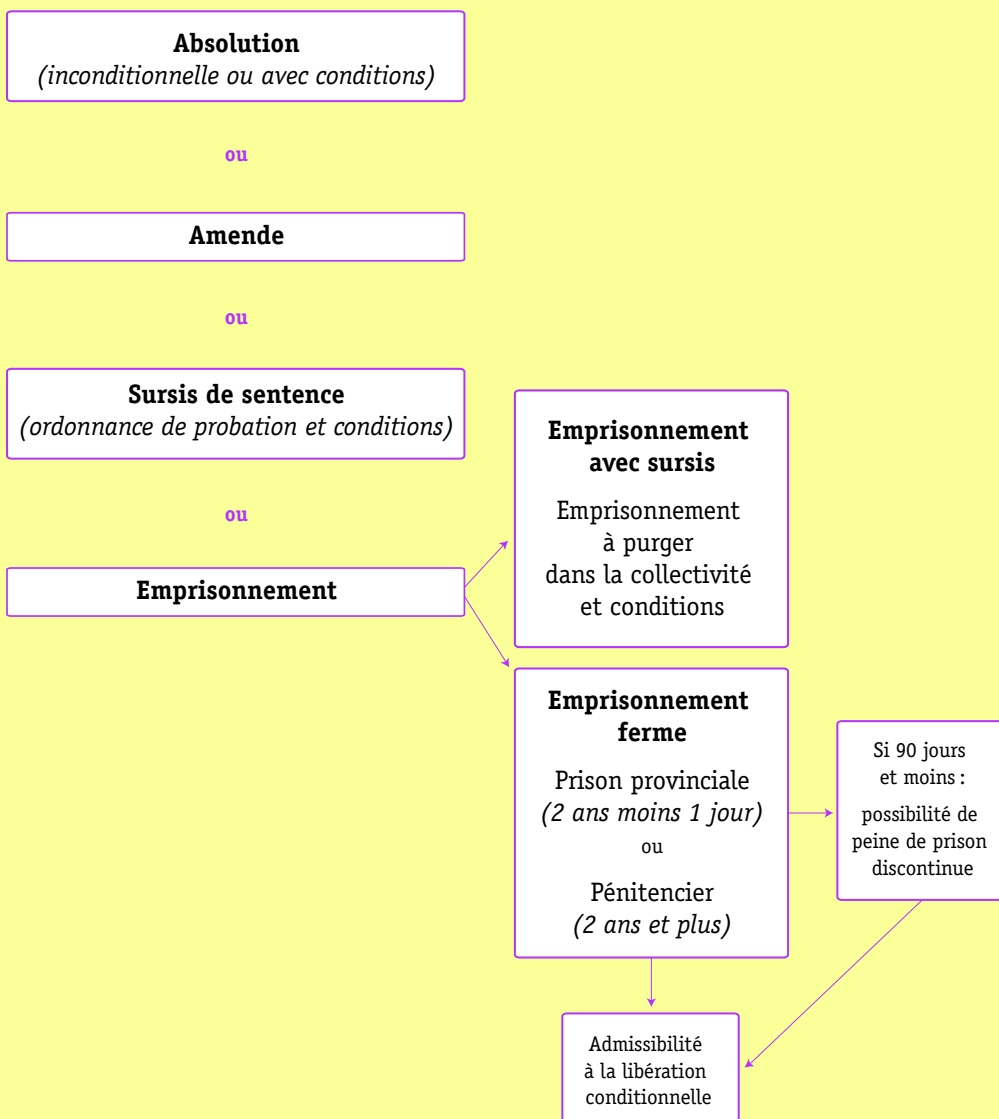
**Absolution**
*(inconditionnelle ou avec conditions)*

ou

**Amende**

ou

**Sursis de sentence**
*(ordonnance de probation et conditions)*

ou

**Emprisonnement**

**Emprisonnement avec sursis**

Emprisonnement à purger dans la collectivité et conditions

**Emprisonnement ferme**

Prison provinciale
*(2 ans moins 1 jour)*
ou
Pénitencier
*(2 ans et plus)*

Si 90 jours et moins :
possibilité de peine de prison discontinue

Admissibilité à la libération conditionnelle